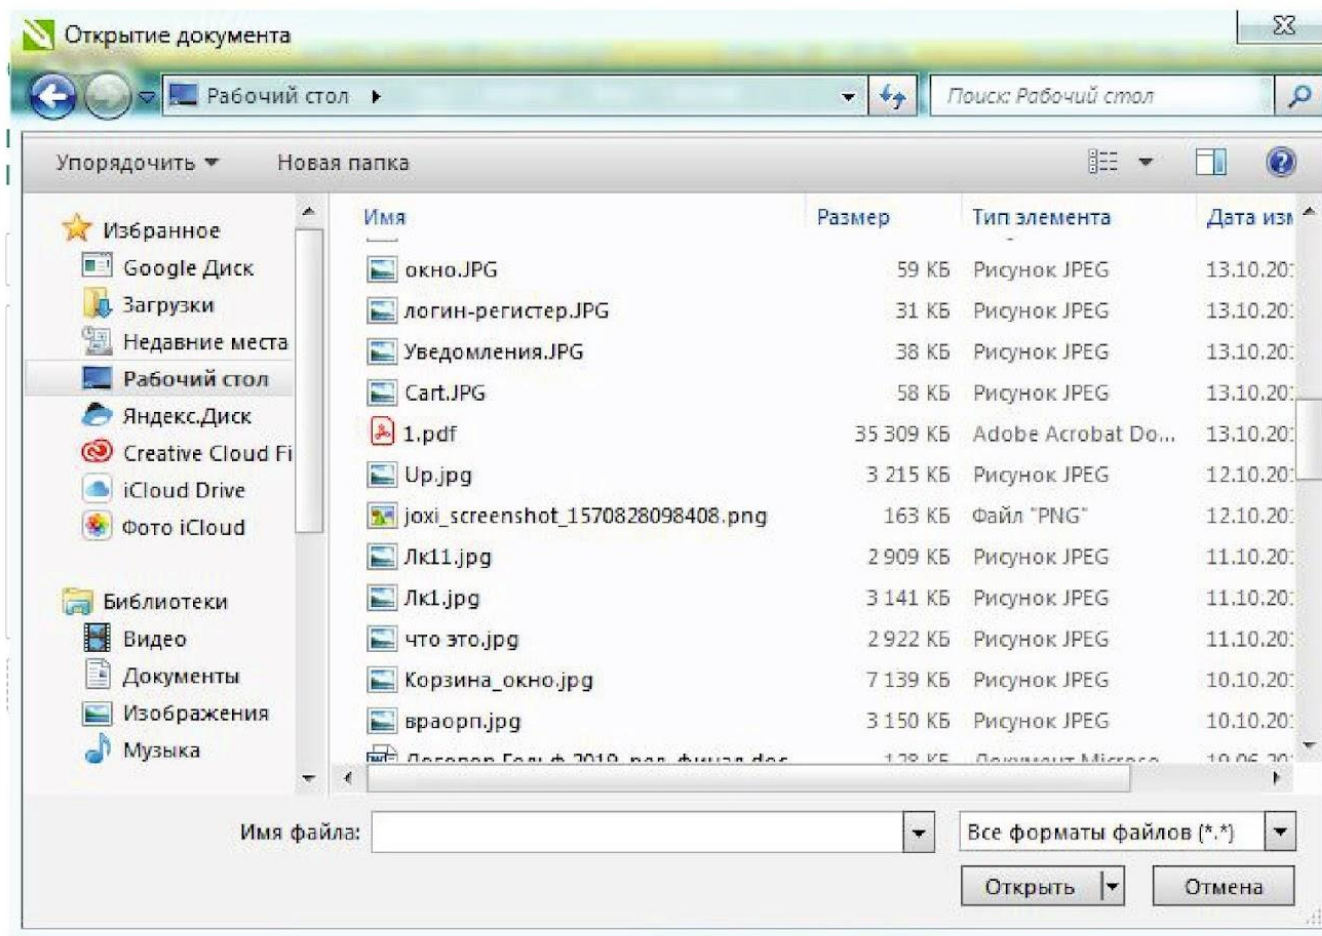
Открытие документа

Рабочий стол ▸

Поиск: Рабочий стол

Упорядочить ▾ Новая папка

Избранное
Google Диск
Загрузки
Недавние места
Рабочий стол
Яндекс.Диск
Creative Cloud Fi
iCloud Drive
Фото iCloud

Библиотеки
Видео
Документы
Изображения
Музыка

| Имя | Размер | Тип элемента | Дата изм |
|---|---|---|---|
| окно.JPG | 59 КБ | Рисунок JPEG | 13.10.20 |
| логин-регистер.JPG | 31 КБ | Рисунок JPEG | 13.10.20 |
| Уведомления.JPG | 38 КБ | Рисунок JPEG | 13.10.20 |
| Cart.JPG | 58 КБ | Рисунок JPEG | 13.10.20 |
| 1.pdf | 35 309 КБ | Adobe Acrobat Do... | 13.10.20 |
| Up.jpg | 3 215 КБ | Рисунок JPEG | 12.10.20 |
| joxi_screenshot_1570828098408.png | 163 КБ | Файл "PNG" | 12.10.20 |
| Лк11.jpg | 2 909 КБ | Рисунок JPEG | 11.10.20 |
| Лк1.jpg | 3 141 КБ | Рисунок JPEG | 11.10.20 |
| что это.jpg | 2 922 КБ | Рисунок JPEG | 11.10.20 |
| Корзина_окно.jpg | 7 139 КБ | Рисунок JPEG | 10.10.20 |
| враорп.jpg | 3 150 КБ | Рисунок JPEG | 10.10.20 |
| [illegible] | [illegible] | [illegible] | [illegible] |

Имя файла:
Все форматы файлов (*.*)
Открыть
Отмена